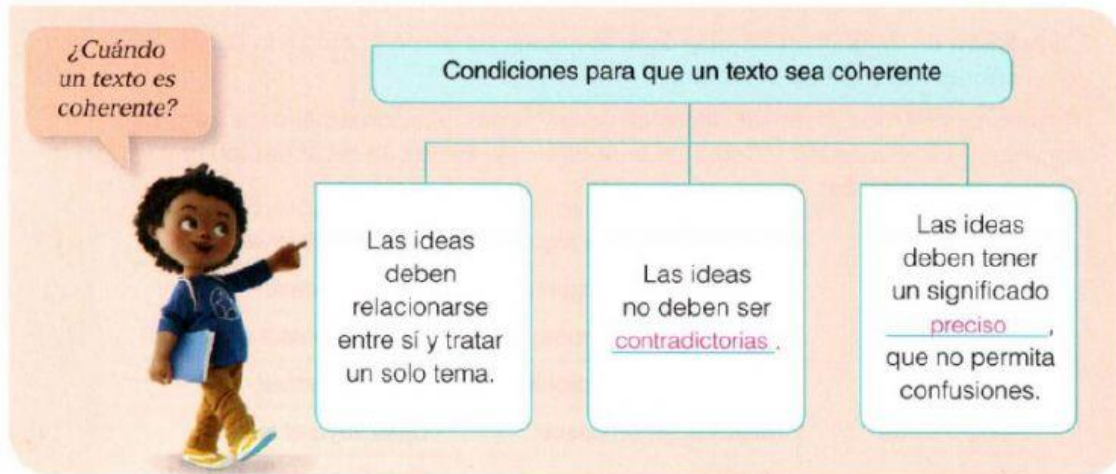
¿Cuándo un texto es coherente?

Condiciones para que un texto sea coherente

Las ideas deben relacionarse entre sí y tratar un solo tema.

Las ideas no deben ser contradictorias.

Las ideas deben tener un significado preciso, que no permita confusiones.